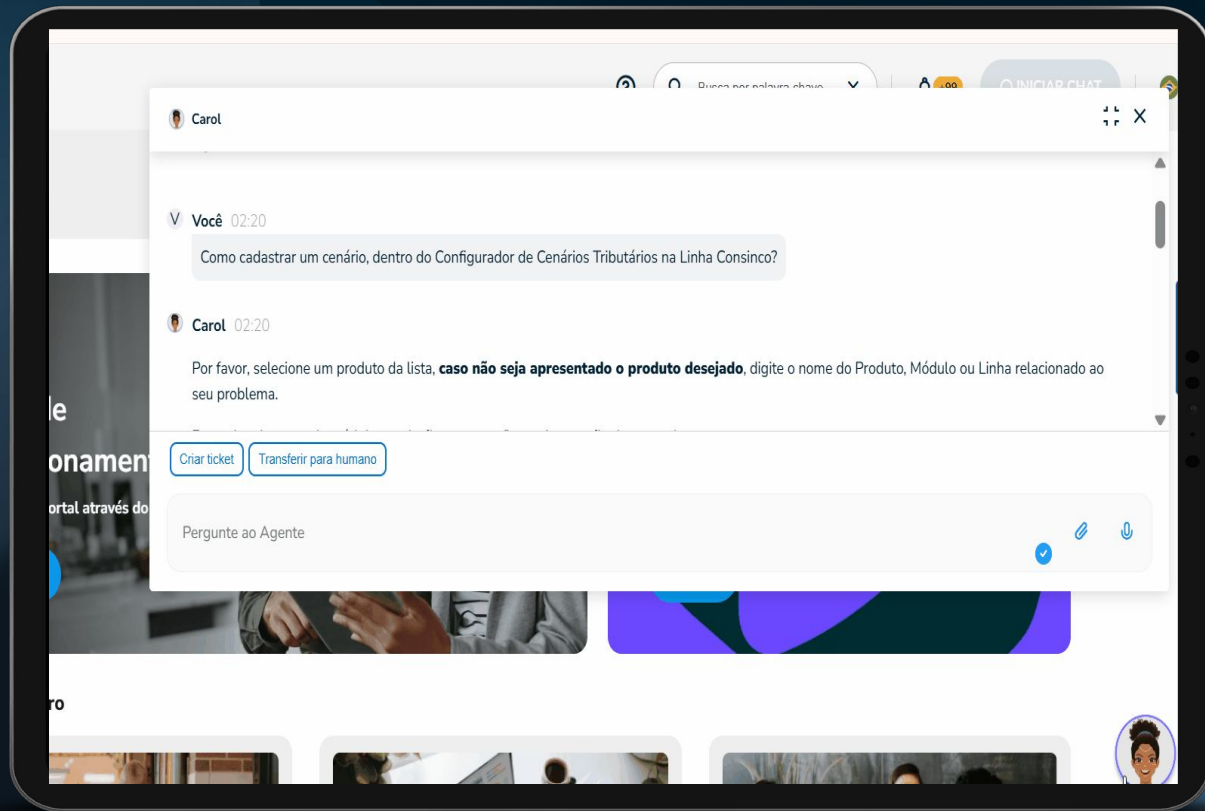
Busca por palavra-chave

+99

INICIAR CHAT

Carol

V Você 02:20

Como cadastrar um cenário, dentro do Configurador de Cenários Tributários na Linha Consinco?

Carol 02:20

Por favor, selecione um produto da lista, **caso não seja apresentado o produto desejado**, digite o nome do Produto, Módulo ou Linha relacionado ao seu problema.

Criar ticket
Transferir para humano

Pergunte ao Agente

le

onament

ortal através do

ro